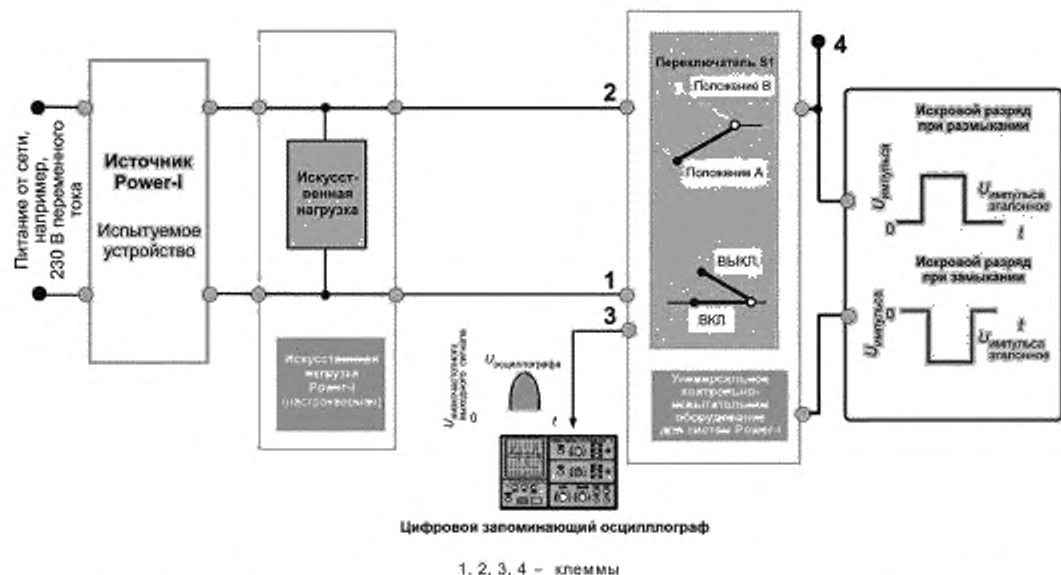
Питание от сети, например, 230 В переменного тока

Источник Power-I

Испытуемое устройство

Искусственная нагрузка

Искусственная нагрузка Power-I (настраиваемая)

2

1

3

4

Переключатель S1

Положение В

Положение А

ВЫКЛ

ВКЛ

Универсальное контрольно-испытательное оборудование для системы Power-I

Искровой разряд при размыкании

$U_{импульса}$

0

$U_{импульса\ эталонное}$

$t$

Искровой разряд при замыкании

$U_{импульса}$

0

$t$

$U_{импульса\ эталонное}$

$U_{осциллографа}$

$U_{максимального\ выходного\ сигнала}$

0

$t$

Цифровой запоминающий осцилллограф

1, 2, 3, 4 – клеммы